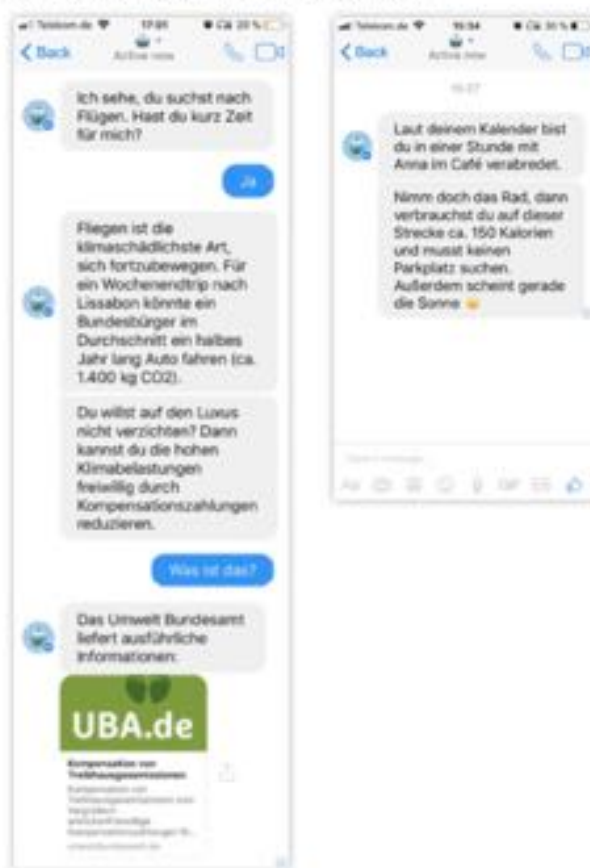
Telekom.de 17:01 20 %
Back
Active now

Ich sehe, du suchst nach Flügen. Hast du kurz Zeit für mich?

Ja

Fliegen ist die klimaschädlichste Art, sich fortzubewegen. Für ein Wochenendtrip nach Lissabon könnte ein Bundesbürger im Durchschnitt ein halbes Jahr lang Auto fahren (ca. 1.400 kg CO2).

Du willst auf den Luxus nicht verzichten? Dann kannst du die hohen Klimabelastungen freiwillig durch Kompensationszahlungen reduzieren.

Was ist das?

Das Umwelt Bundesamt liefert ausführliche Informationen:

UBA.de

Kompensation von Treibhausgasemissionen
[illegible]

Telekom.de 15:54
Back
Active now

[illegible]

Laut deinem Kalender bist du in einer Stunde mit Anna im Café verabredet.

Nimm doch das Rad, dann verbrauchst du auf dieser Strecke ca. 150 Kalorien und musst keinen Parkplatz suchen. Außerdem scheint gerade die Sonne

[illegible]